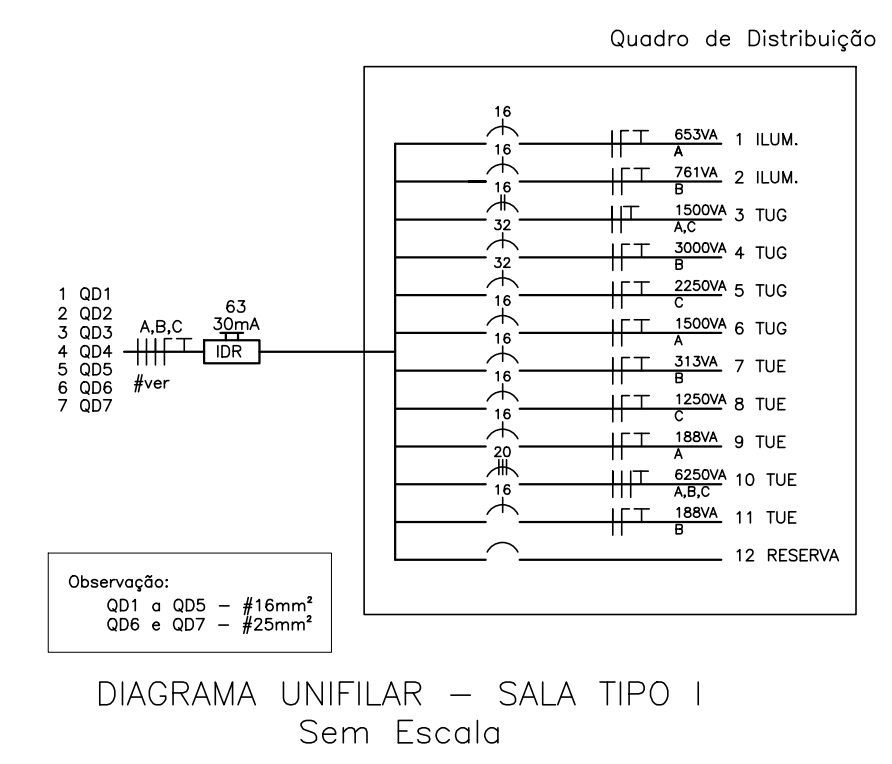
Quadro de Distribuição

16
653VA
A
1 ILUM.
16
761VA
B
2 ILUM.
16
1500VA
A,C
3 TUG
32
3000VA
B
4 TUG
32
2250VA
C
5 TUG
16
1500VA
A
6 TUG
16
313VA
B
7 TUE
16
1250VA
C
8 TUE
16
188VA
A
9 TUE
20
6250VA
A,B,C
10 TUE
16
188VA
B
11 TUE
12 RESERVA

1 QD1
2 QD2
3 QD3
4 QD4
5 QD5
6 QD6
7 QD7
A,B,C
#ver
63
30mA
IDR

Observação:
QD1 a QD5 – #16mm²
QD6 e QD7 – #25mm²

DIAGRAMA UNIFILAR – SALA TIPO I
Sem Escala